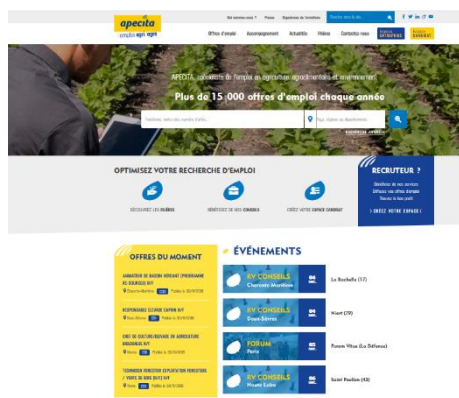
apecita
emploi agri agro

Offres d'emploi Accompagnement Actualités Vidéos Contactez-nous

APECITA, spécialiste de l'emploi en agriculture, agroalimentaire et environnement

Plus de 15 000 offres d'emploi chaque année

OPTIMISEZ VOTRE RECHERCHE D'EMPLOI

DÉCOUVREZ LES FILIÈRES
BÉNÉFICIEZ DE NOS CONSEILS
CRÉEZ VOTRE ESPACE CANDIDAT

RECRUTEUR ?

> CRÉEZ VOTRE ESPACE !

OFFRES DU MOMENT

ÉVÉNEMENTS

RV CONSEILS Charente-Maritime
La Rochelle (17)

RV CONSEILS Deux-Sèvres
Niort (79)

FORUM Paris
Forum Vitae (La Défense)

RV CONSEILS Haute-Loire
Saint-Paulien (43)